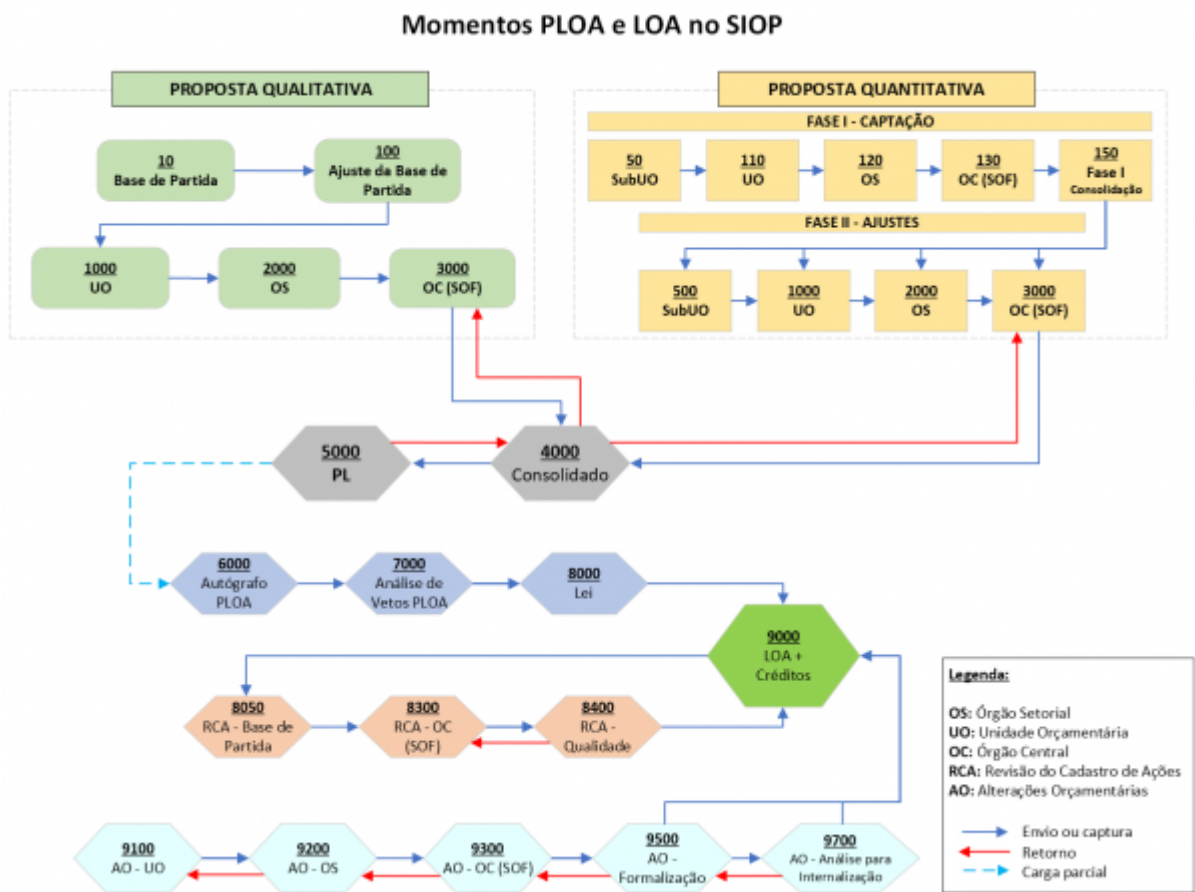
Momentos PLOA e LOA no SIOP

PROPOSTA QUALITATIVA

10
Base de Partida

100
Ajuste da Base de Partida

1000
UO

2000
OS

3000
OC (SOF)

PROPOSTA QUANTITATIVA

FASE I - CAPTAÇÃO

50
SubUO

110
UO

120
OS

130
OC (SOF)

150
Fase I
Consolidação

FASE II - AJUSTES

500
SubUO

1000
UO

2000
OS

3000
OC (SOF)

5000
PL

4000
Consolidado

6000
Autógrafo PLOA

7000
Análise de Vetos PLOA

8000
Lei

9000
LOA + Créditos

8050
RCA - Base de Partida

8300
RCA - OC (SOF)

8400
RCA - Qualidade

9100
AO - UO

9200
AO - OS

9300
AO - OC (SOF)

9500
AO - Formalização

9700
AO - Análise para Internalização

Legenda:

OS: Órgão Setorial
UO: Unidade Orçamentária
OC: Órgão Central
RCA: Revisão do Cadastro de Ações
AO: Alterações Orçamentárias

Envio ou captura
Retorno
Carga parcial